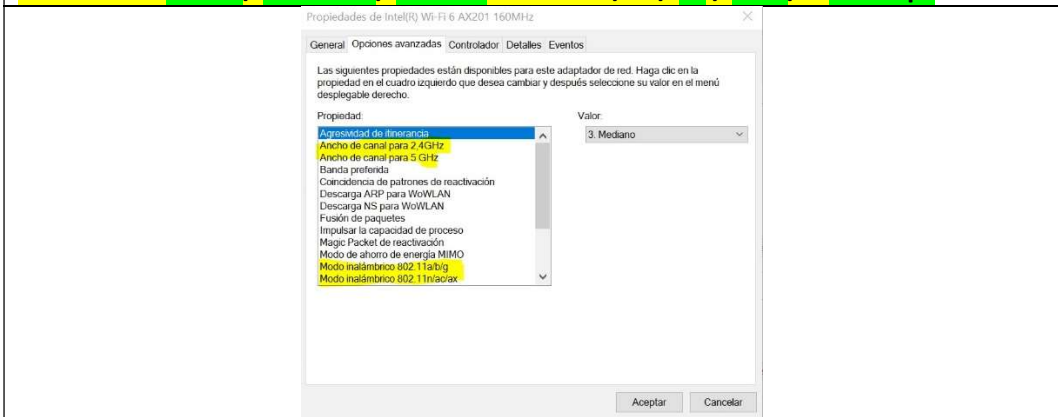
Propiedades de Intel(R) Wi-Fi 6 AX201 160MHz

General | Opciones avanzadas | Controlador | Detalles | Eventos

Las siguientes propiedades están disponibles para este adaptador de red. Haga clic en la propiedad en el cuadro izquierdo que desea cambiar y después seleccione su valor en el menú desplegable derecho.

Propiedad:

Agresividad de itinerancia
Ancho de canal para 2,4GHz
Ancho de canal para 5 GHz
Banda preferida
Coincidencia de patrones de reactivación
Descarga ARP para WoWLAN
Descarga NS para WoWLAN
Fusión de paquetes
Impulsar la capacidad de proceso
Magic Packet de reactivación
Modo de ahorro de energía MIMO
Modo inalámbrico 802.11a/b/g
Modo inalámbrico 802.11n/ac/ax

Valor:

3. Mediano

Aceptar | Cancelar